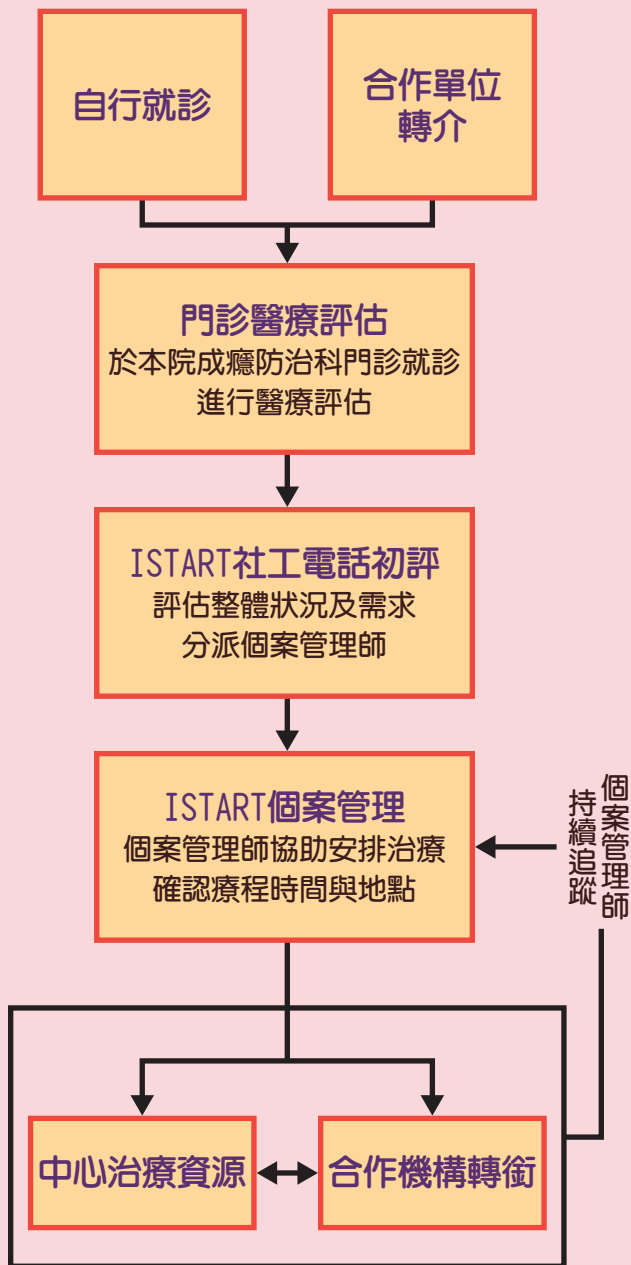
自行就診

合作單位轉介

門診醫療評估
於本院成癮防治科門診就診
進行醫療評估

ISTART社工電話初評
評估整體狀況及需求
分派個案管理師

ISTART個案管理
個案管理師協助安排治療
確認療程時間與地點

個案管理師持續追蹤

中心治療資源

合作機構轉銜